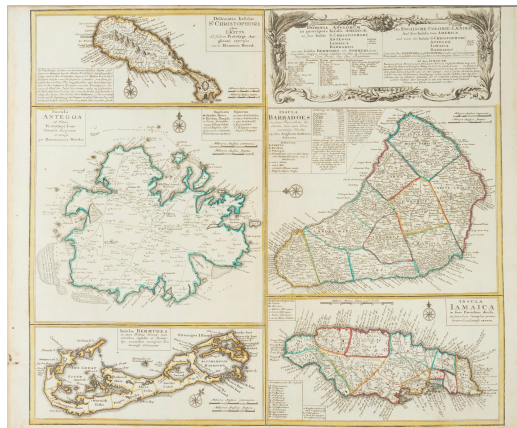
Delineatio Insulae S.T CHRISTOPHORI vel KITTS

Insula ANTEGOA

DOMINIA ANGLORUM in praecipuis Insulis Americae

Die ENGLISCHE COLONIE-LÆNDER auf den Insuln von AMERICA

INSULA BARBADOES

Insulae BERMUDAE

INSULA JAMAICA

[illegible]